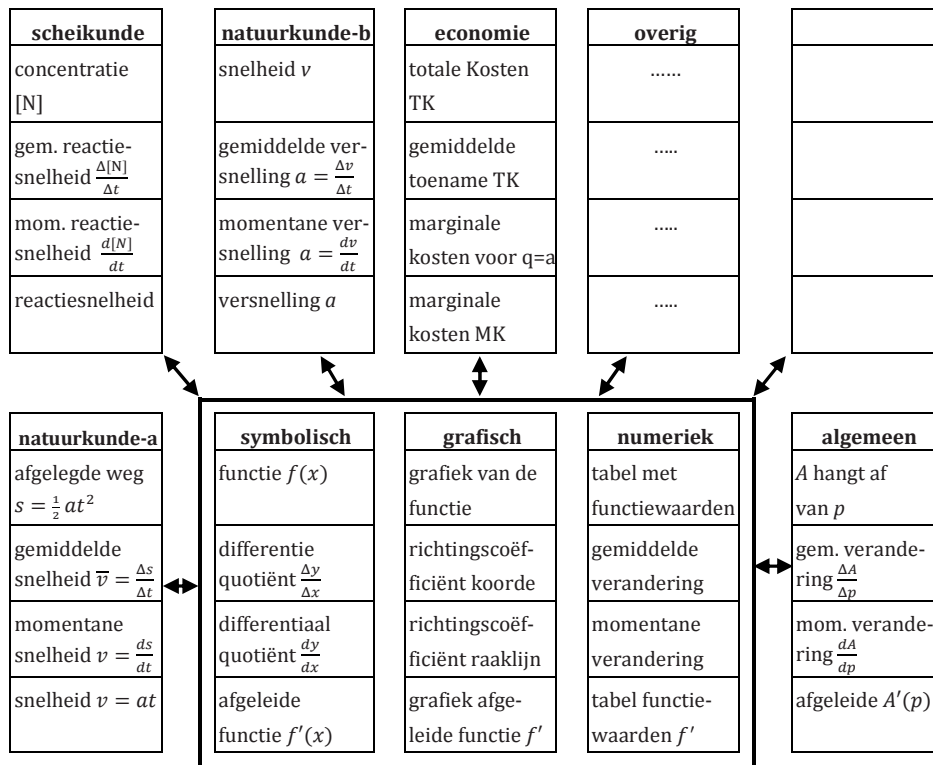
| scheikunde |
|---|
| concentratie [N] |
| gem. reactiesnelheid $\frac{\Delta[N]}{\Delta t}$ |
| mom. reactiesnelheid $\frac{d[N]}{dt}$ |
| reactiesnelheid |

| natuurkunde-b |
|---|
| snelheid $v$ |
| gemiddelde versnelling $a = \frac{\Delta v}{\Delta t}$ |
| momentane versnelling $a = \frac{dv}{dt}$ |
| versnelling $a$ |

| economie |
|---|
| totale Kosten TK |
| gemiddelde toename TK |
| marginale kosten voor q=a |
| marginale kosten MK |

| overig |
|---|
| …… |
| ….. |
| ….. |
| ….. |

| natuurkunde-a |
|---|
| afgelegde weg $s = \frac{1}{2}at^2$ |
| gemiddelde snelheid $\overline{v} = \frac{\Delta s}{\Delta t}$ |
| momentane snelheid $v = \frac{ds}{dt}$ |
| snelheid $v = at$ |

| symbolisch |
|---|
| functie $f(x)$ |
| differentie quotiënt $\frac{\Delta y}{\Delta x}$ |
| differentiaal quotiënt $\frac{dy}{dx}$ |
| afgeleide functie $f'(x)$ |

| grafisch |
|---|
| grafiek van de functie |
| richtingscoëfficiënt koorde |
| richtingscoëfficiënt raaklijn |
| grafiek afgeleide functie $f'$ |

| numeriek |
|---|
| tabel met functiewaarden |
| gemiddelde verandering |
| momentane verandering |
| tabel functiewaarden $f'$ |

| algemeen |
|---|
| $A$ hangt af van $p$ |
| gem. verandering $\frac{\Delta A}{\Delta p}$ |
| mom. verandering $\frac{dA}{dp}$ |
| afgeleide $A'(p)$ |